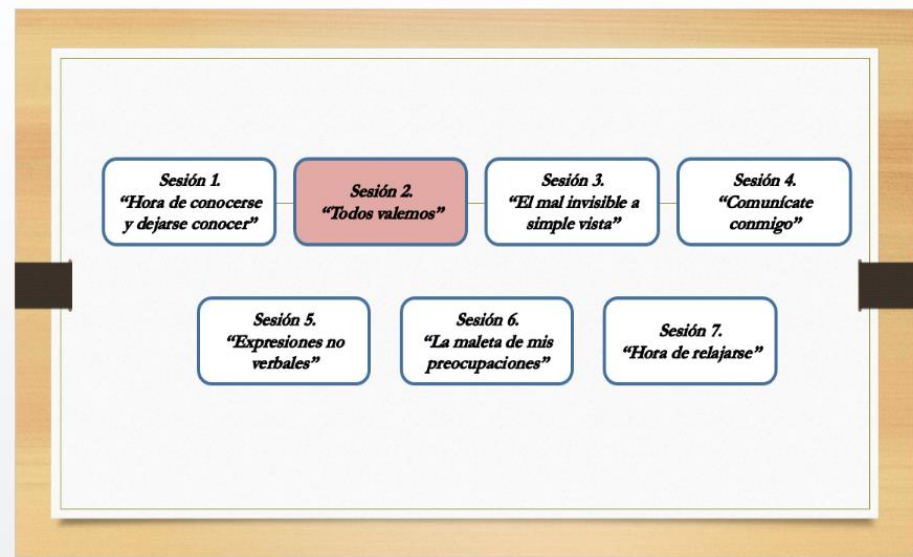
Sesión 1.
"Hora de conocerse y dejarse conocer"

Sesión 2.
"Todos valemos"

Sesión 3.
"El mal invisible a simple vista"

Sesión 4.
"Comunícate conmigo"

Sesión 5.
"Expresiones no verbales"

Sesión 6.
"La maleta de mis preocupaciones"

Sesión 7.
"Hora de relajarse"